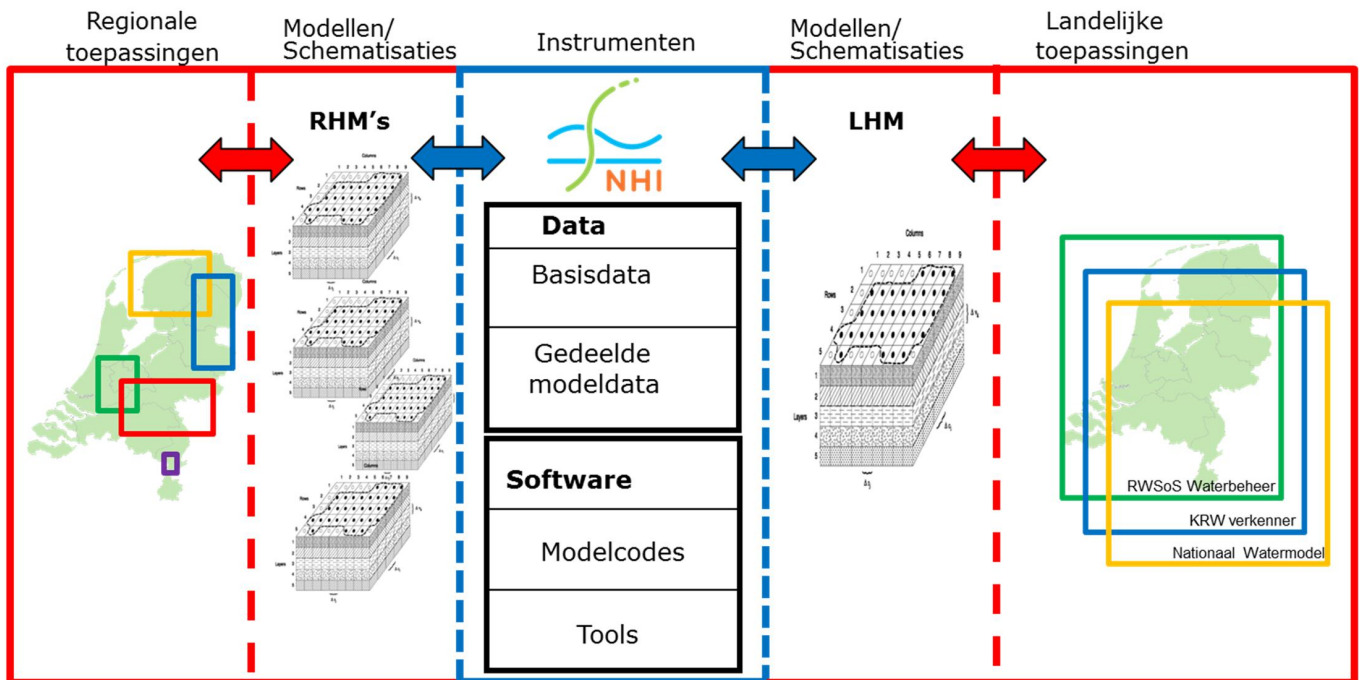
Regionale toepassingen

Modellen/ Schematisaties

Instrumenten

Modellen/ Schematisaties

Landelijke toepassingen

RHM's

NHI

LHM

Data

Basisdata

Gedeelde modeldata

Software

Modelcodes

Tools

Columns

1 2 3 4 5 6 7 8 9

Rows

Layers

RWSoS Waterbeheer

KRW verkenner

Nationaal Watermodel